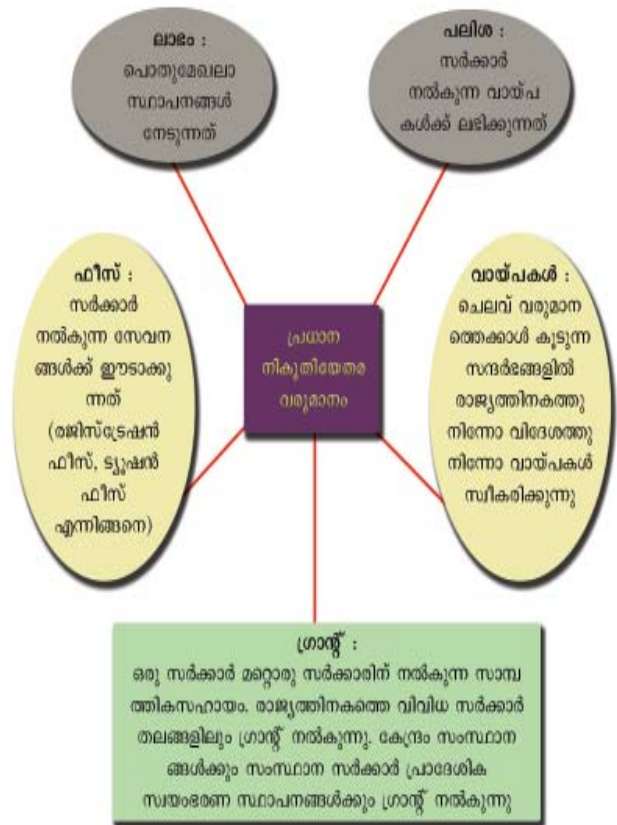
ലാഭം :
പൊതുമേഖലാ സ്ഥാപനങ്ങൾ നേടുന്നത്

പലിശ :
സർക്കാർ നൽകുന്ന വായ്പകൾക്ക് ലഭിക്കുന്നത്

ഫീസ് :
സർക്കാർ നൽകുന്ന സേവനങ്ങൾക്ക് ഈടാക്കുന്നത് (രജിസ്ട്രേഷൻ ഫീസ്, ട്യൂഷൻ ഫീസ് എന്നിങ്ങനെ)

പ്രധാന നികുതിയേതര വരുമാനം

വായ്പകൾ :
ചെലവ് വരുമാനത്തെക്കാൾ കൂടുന്ന സന്ദർഭങ്ങളിൽ രാജ്യത്തിനകത്തു നിന്നോ വിദേശത്തു നിന്നോ വായ്പകൾ സ്വീകരിക്കുന്നു

ഗ്രാന്റ് :
ഒരു സർക്കാർ മറ്റൊരു സർക്കാരിന് നൽകുന്ന സാമ്പത്തികസഹായം. രാജ്യത്തിനകത്തെ വിവിധ സർക്കാർ തലങ്ങളിലും ഗ്രാന്റ് നൽകുന്നു. കേന്ദ്രം സംസ്ഥാനങ്ങൾക്കും സംസ്ഥാന സർക്കാർ പ്രാദേശിക സ്വയംഭരണ സ്ഥാപനങ്ങൾക്കും ഗ്രാന്റ് നൽകുന്നു